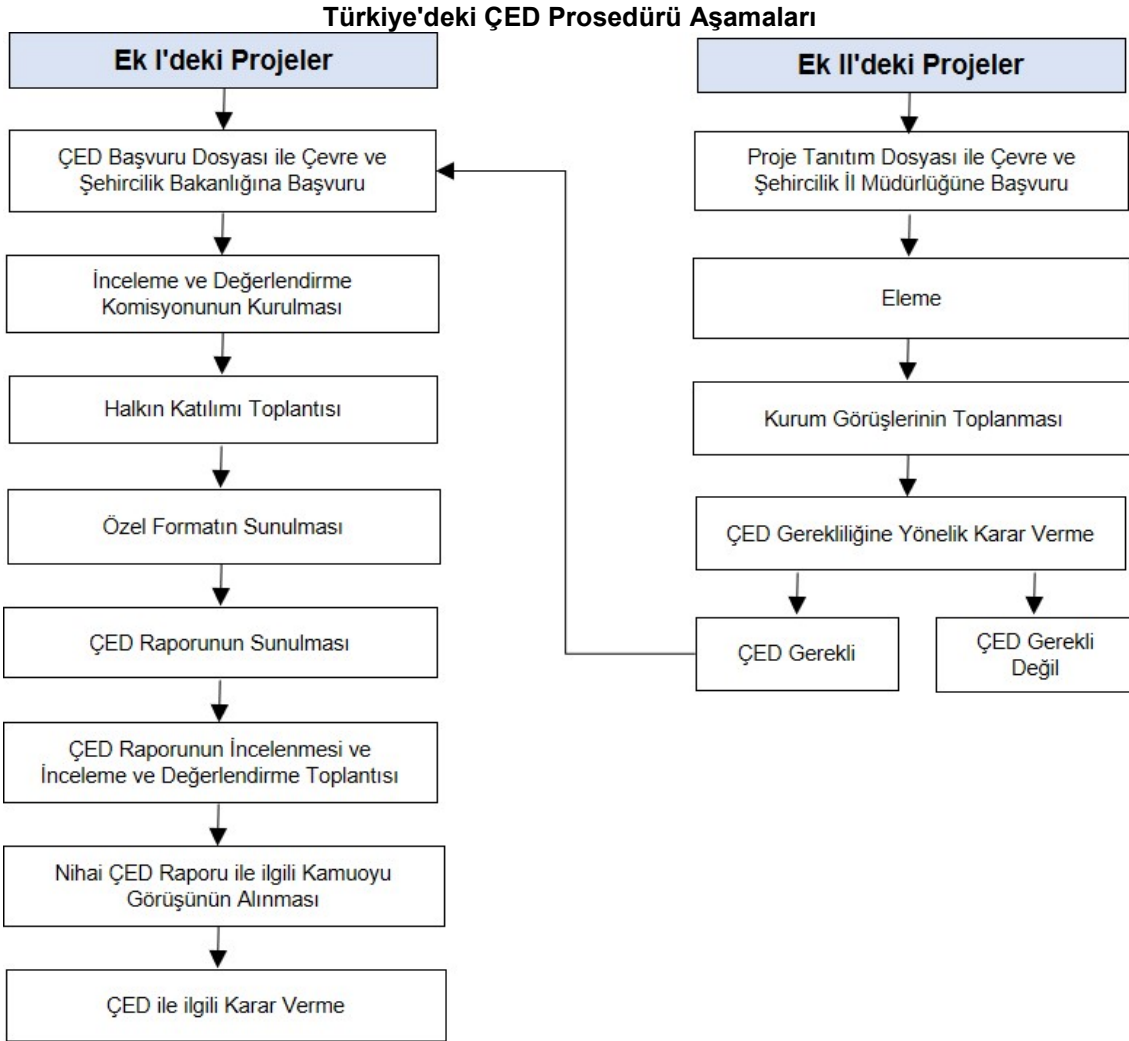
Türkiye'deki ÇED Prosedürü Aşamaları

Ek I'deki Projeler

ÇED Başvuru Dosyası ile Çevre ve Şehircilik Bakanlığına Başvuru

İnceleme ve Değerlendirme Komisyonunun Kurulması

Halkın Katılımı Toplantısı

Özel Formatın Sunulması

ÇED Raporunun Sunulması

ÇED Raporunun İncelenmesi ve İnceleme ve Değerlendirme Toplantısı

Nihai ÇED Raporu ile ilgili Kamuoyu Görüşünün Alınması

ÇED ile ilgili Karar Verme

Ek II'deki Projeler

Proje Tanıtım Dosyası ile Çevre ve Şehircilik İl Müdürlüğüne Başvuru

Eleme

Kurum Görüşlerinin Toplanması

ÇED Gerekliliğine Yönelik Karar Verme

ÇED Gerekli

ÇED Gerekli Değil